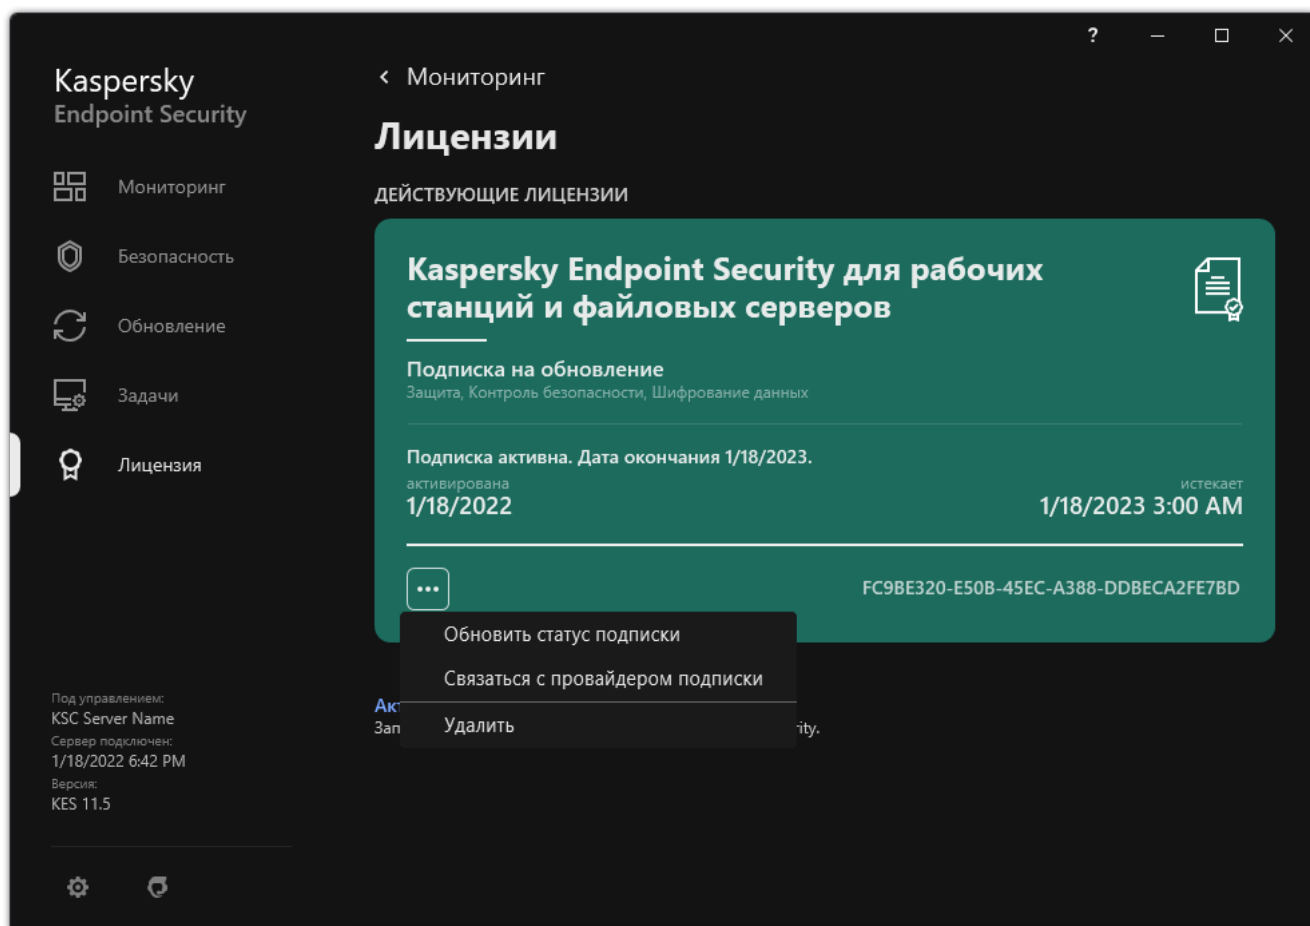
?

Kaspersky
Endpoint Security

Мониторинг

Безопасность

Обновление

Задачи

Лицензия

Под управлением:
KSC Server Name
Сервер подключен:
1/18/2022 6:42 PM
Версия:
KES 11.5

‹ Мониторинг

Лицензии

ДЕЙСТВУЮЩИЕ ЛИЦЕНЗИИ

Kaspersky Endpoint Security для рабочих станций и файловых серверов

Подписка на обновление
Защита, Контроль безопасности, Шифрование данных

Подписка активна. Дата окончания 1/18/2023.
активирована
1/18/2022
истекает
1/18/2023 3:00 AM

•••

FC9BE320-E50B-45EC-A388-DDBECA2FE7BD

Обновить статус подписки
Связаться с провайдером подписки
Удалить

Ак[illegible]
Зап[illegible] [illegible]rity.